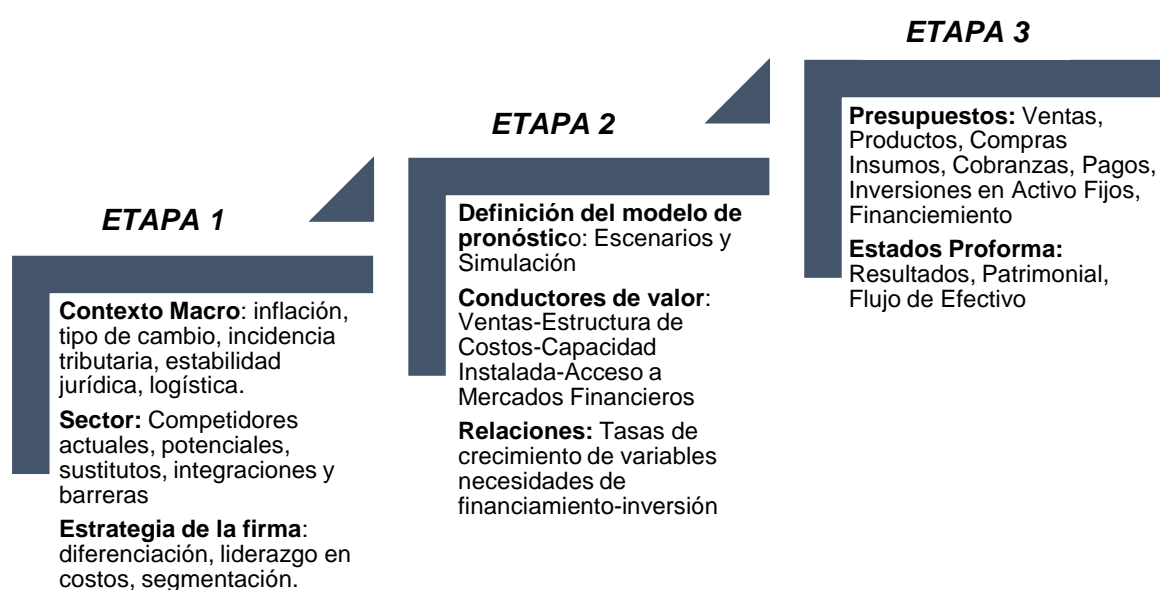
ETAPA 1

Contexto Macro: inflación, tipo de cambio, incidencia tributaria, estabilidad jurídica, logística.

Sector: Competidores actuales, potenciales, sustitutos, integraciones y barreras

Estrategia de la firma: diferenciación, liderazgo en costos, segmentación.

ETAPA 2

Definición del modelo de pronóstico: Escenarios y Simulación

Conductores de valor: Ventas-Estructura de Costos-Capacidad Instalada-Acceso a Mercados Financieros

Relaciones: Tasas de crecimiento de variables necesidades de financiamiento-inversión

ETAPA 3

Presupuestos: Ventas, Productos, Compras Insumos, Cobranzas, Pagos, Inversiones en Activo Fijos, Financiemiento

Estados Proforma: Resultados, Patrimonial, Flujo de Efectivo